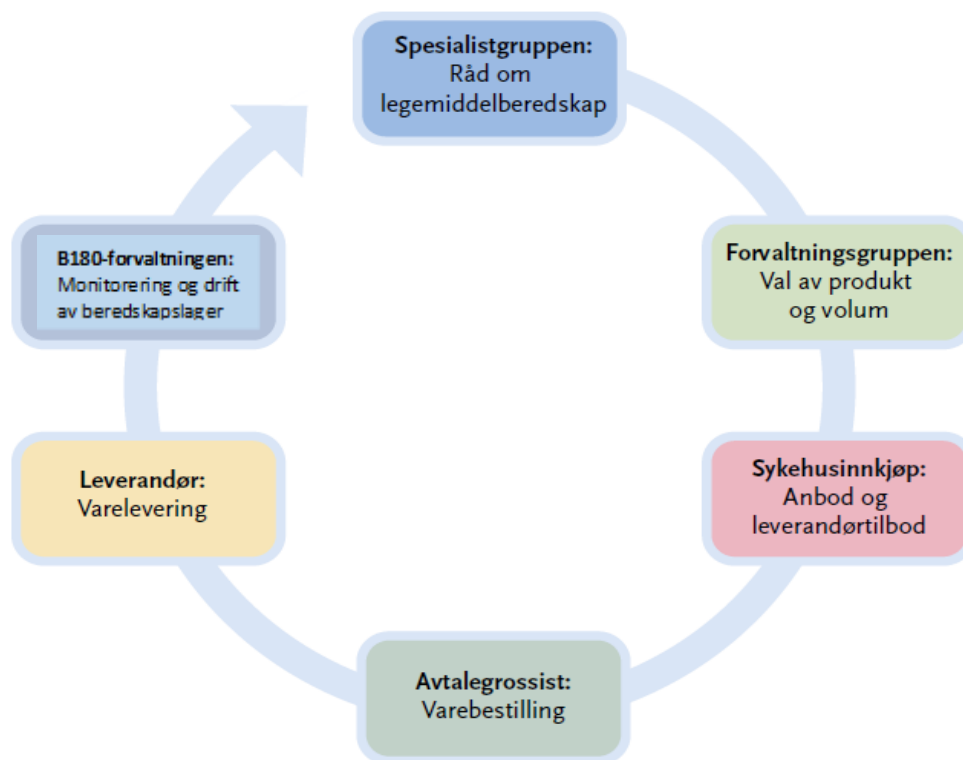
Spesialistgruppen:
Råd om legemiddelberedskap

Forvaltningsgruppen:
Val av produkt og volum

Sykehusinnkjøp:
Anbod og leverandørtilbod

Avtalegrossist:
Varebestilling

Leverandør:
Varelevering

B180-forvaltningen:
Monitorering og drift av beredskapslager